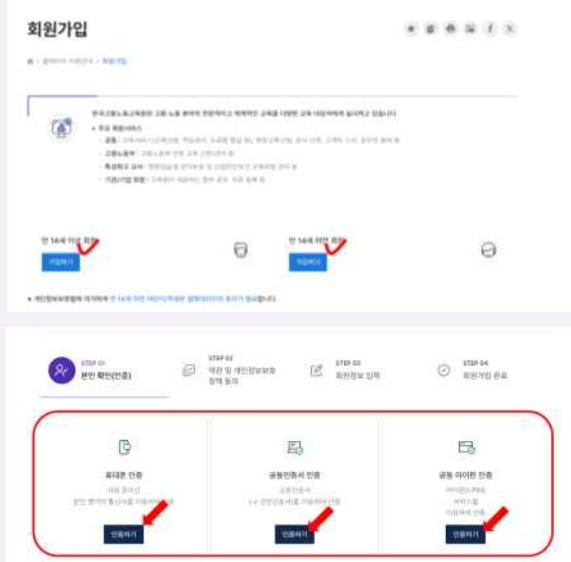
회원가입

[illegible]

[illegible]

만 14세 이상 회원

가입하기

만 14세 미만 회원

가입하기

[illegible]

STEP 01
본인 확인(인증)

STEP 02
약관 및 개인정보보호 정책 동의

STEP 03
회원정보 입력

STEP 04
회원가입 완료

휴대폰 인증

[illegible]

인증하기

공동인증서 인증

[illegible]

인증하기

공동 아이핀 인증

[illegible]

인증하기